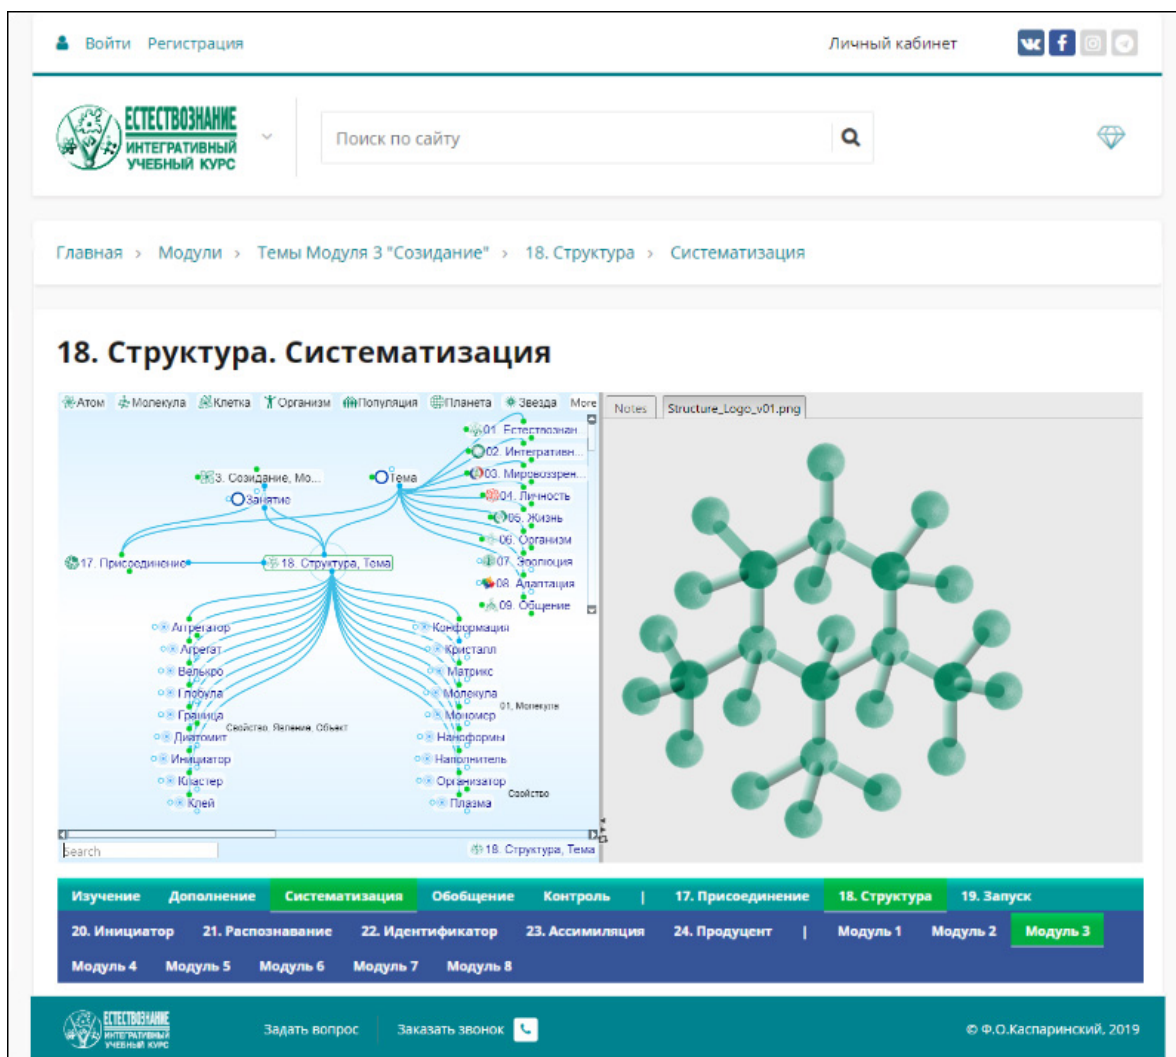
Войти Регистрация

Личный кабинет

ЕСТЕСТВОЗНАНИЕ ИНТЕГРАТИВНЫЙ УЧЕБНЫЙ КУРС

Поиск по сайту

Главная › Модули › Темы Модуля 3 "Созидание" › 18. Структура › Систематизация

18. Структура. Систематизация

Атом Молекула Клетка Организм Популяция Планета Звезда More

01. Естествознан
02. Интегративн...
03. Мировоззрен...
04. Личность
05. Жизнь
06. Организм
07. Эволюция
08. Адаптация
09. Общение

3. Созидание, Мо...
Занятие
Тема
17. Присоединение
18. Структура, Тема

Агрегатор
Агрегат
Велькро
Глобула
Граница
Свойство, Явление, Объект
Диатомит
Инициатор
Кластер
Клей

Конформация
Кристалл
Матрикс
Молекула
01. Молекула
Мономер
Нанофорины
Наполнитель
Организатор
Свойство
Плазма

Search
18. Структура, Тема

Notes Structure_Logo_v01.png

Изучение Дополнение Систематизация Обобщение Контроль | 17. Присоединение 18. Структура 19. Запуск
20. Инициатор 21. Распознавание 22. Идентификатор 23. Ассимиляция 24. Продуцент | Модуль 1 Модуль 2 Модуль 3
Модуль 4 Модуль 5 Модуль 6 Модуль 7 Модуль 8

ЕСТЕСТВОЗНАНИЕ ИНТЕГРАТИВНЫЙ УЧЕБНЫЙ КУРС

Задать вопрос Заказать звонок

© Ф.О.Каспаринский, 2019